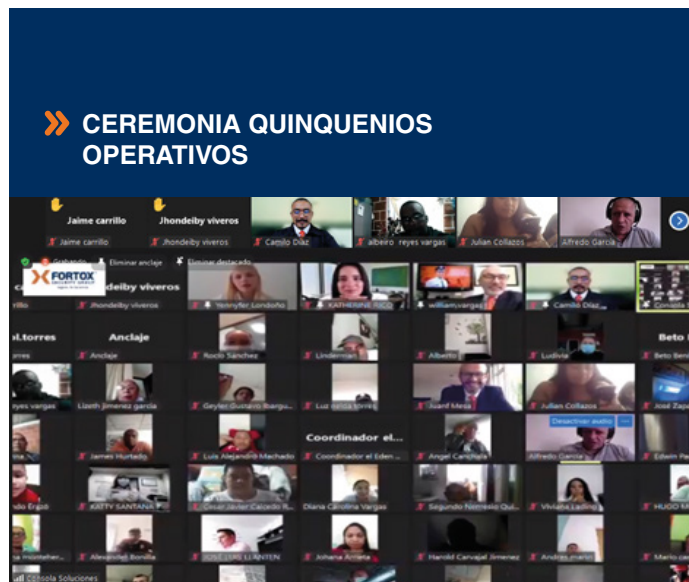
CEREMONIA QUINQUENIOS OPERATIVOS

Jaime carrillo
Jhondeiby viveros
Jaime carrillo
Jhondeiby viveros
Camilo Díaz
albeiro reyes vargas
Julian Collazos
Alfredo García
Grabando
Eliminar anclaje
Eliminar destacado
FORTOX
Jhondeiby viveros
Jhondeiby viveros
Yennyfer Londoño
KATHERINE RICO
william vargas
Camilo Díaz
Consola
al.torres
Anclaje
Beto
Anclaje
Rocío Sánchez
Alberto
Ludivia
Beto Ben
reyes vargas
Lizeth Jimenez garcia
Geyler Gustavo Ibargu
Luz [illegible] torres
Juan Mesa
Julian Collazos
José Zap
Coordinador el...
Desactivar audio
James Hurtado
Luis Alejandro Machado
Coordinador el Eden
Angel Canchala
Alfredo García
Edwin Pa
KATTY SANTANA
Cesar Javier Caicedo R
Diana Carolina Vargas
Segundo Nemesio Qui
Viviana Ladino
HUGO M
Alexander Bonilla
JOSE LUIS LLANTEN
Johana Arriera
Harold Carvajal Jimenez
Andres mario
Mario ca
Consola Soluciones